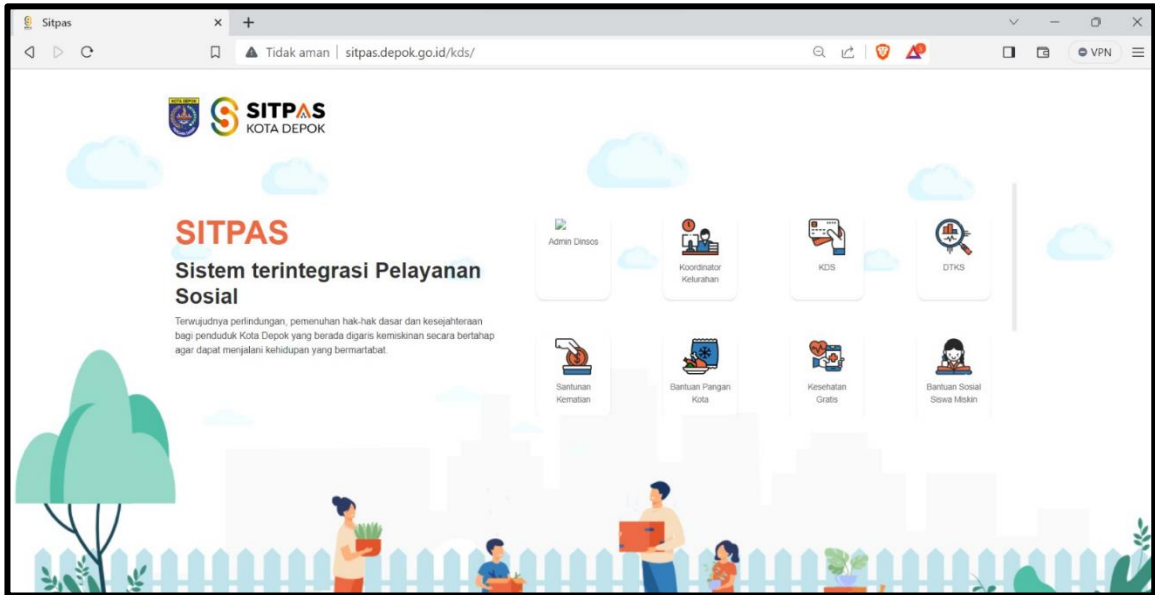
Sitpas

Tidak aman | sitpas.depok.go.id/kds/

VPN

KOTA DEPOK

SITPAS
KOTA DEPOK

SITPAS

Sistem terintegrasi Pelayanan Sosial

Terwujudnya perlindungan, pemenuhan hak-hak dasar dan kesejahteraan bagi penduduk Kota Depok yang berada digaris kemiskinan secara bertahap agar dapat menjalani kehidupan yang bermartabat.

Admin Dinsos

Koordinator Keluruhan

KDS

DTKS

Santunan Kematian

Bantuan Pangan Kota

Kesehatan Gratis

Bantuan Sosial Siswa Miskin